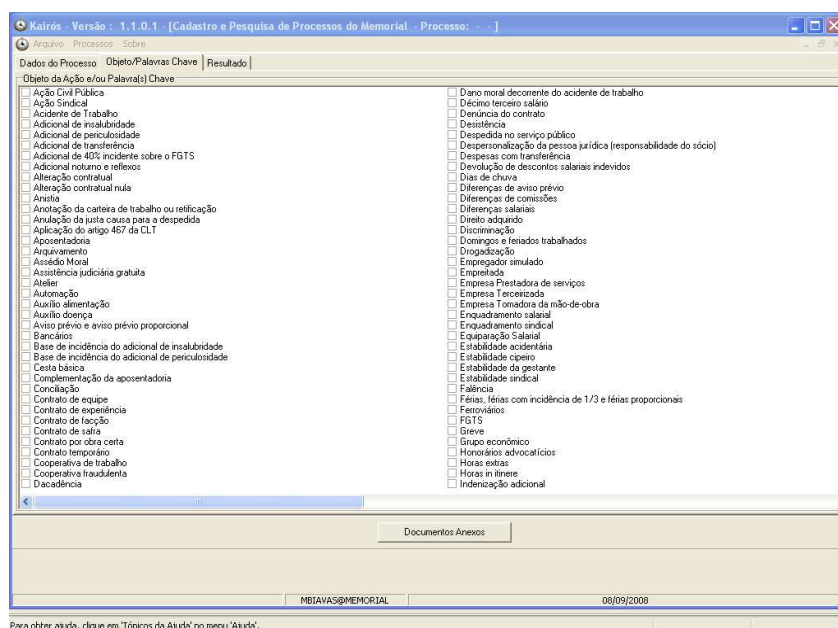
Kairós - Versão : 1.1.0.1 - [Cadastro e Pesquisa de Processos do Memorial - Processo: - - ]

Arquivo Processos Sobre

Dados do Processo | Objeto/Palavras Chave | Resultado

Objeto da Ação e/ou Palavra(s) Chave

Ação Civil Pública
Ação Sindical
Acidente de Trabalho
Adicional de insalubridade
Adicional de periculosidade
Adicional de transferência
Adicional de 40% incidente sobre o FGTS
Adicional noturno e reflexos
Alteração contratual
Alteração contratual nula
Anistia
Anotação da carteira de trabalho ou retificação
Anulação da justa causa para a despedida
Aplicação do artigo 467 da CLT
Aposentadoria
Arquivamento
Assédio Moral
Assistência judiciária gratuita
Atelier
Automação
Auxílio alimentação
Auxílio doença
Aviso prévio e aviso prévio proporcional
Bancários
Base de incidência do adicional de insalubridade
Base de incidência do adicional de periculosidade
Cesta básica
Complementação da aposentadoria
Conciliação
Contrato de equipe
Contrato de experiência
Contrato de facção
Contrato de safra
Contrato por obra certa
Contrato temporário
Cooperativa de trabalho
Cooperativa fraudulenta
Dacadência

Dano moral decorrente do acidente de trabalho
Décimo terceiro salário
Denúncia do contrato
Desistência
Despedida no serviço público
Despersonalização da pessoa jurídica (responsabilidade do sócio)
Despesas com transferência
Devolução de descontos salariais indevidos
Dias de chuva
Diferenças de aviso prévio
Diferenças de comissões
Diferenças salariais
Direito adquirido
Discriminação
Domingos e feriados trabalhados
Drogadização
Empregador simulado
Empreitada
Empresa Prestadora de serviços
Empresa Terceirizada
Empresa Tomadora da mão-de-obra
Enquadramento salarial
Enquadramento sindical
Equiparação Salarial
Estabilidade acidentária
Estabilidade cipeiro
Estabilidade da gestante
Estabilidade sindical
Falência
Férias, férias com incidência de 1/3 e férias proporcionais
Ferroviários
FGTS
Greve
Grupo econômico
Honorários advocatícios
Horas extras
Horas in itinere
Indenização adicional

Documentos Anexos

MBIAVAS@MEMORIAL | 08/09/2008

Para obter ajuda, clique em 'Tópicos da Ajuda' no menu 'Ajuda'.